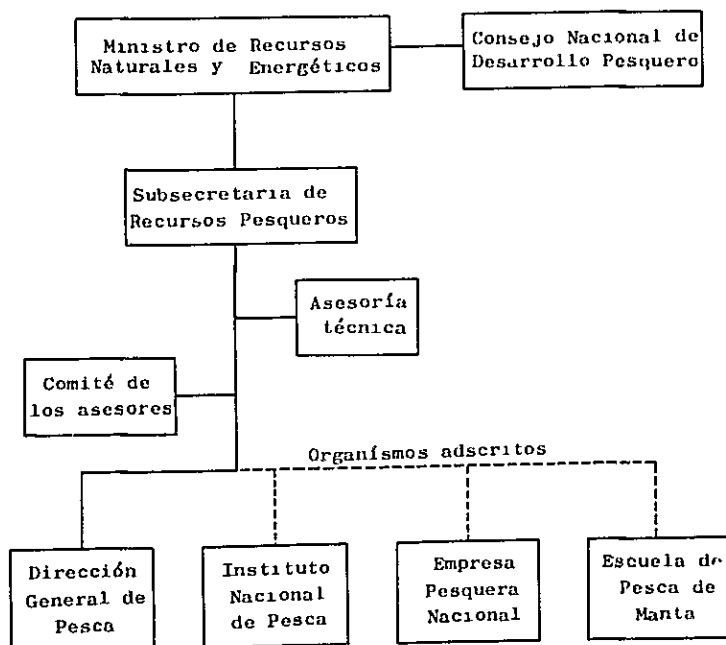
Ministro de Recursos Naturales y Energéticos

Consejo Nacional de Desarrollo Pesquero

Subsecretaria de Recursos Pesqueros

Asesoría técnica

Comité de los asesores

Organísmos adscritos

Dirección General de Pesca

Instituto Nacional de Pesca

Empresa Pesquera Nacional

Escuela de Pesca de Manta